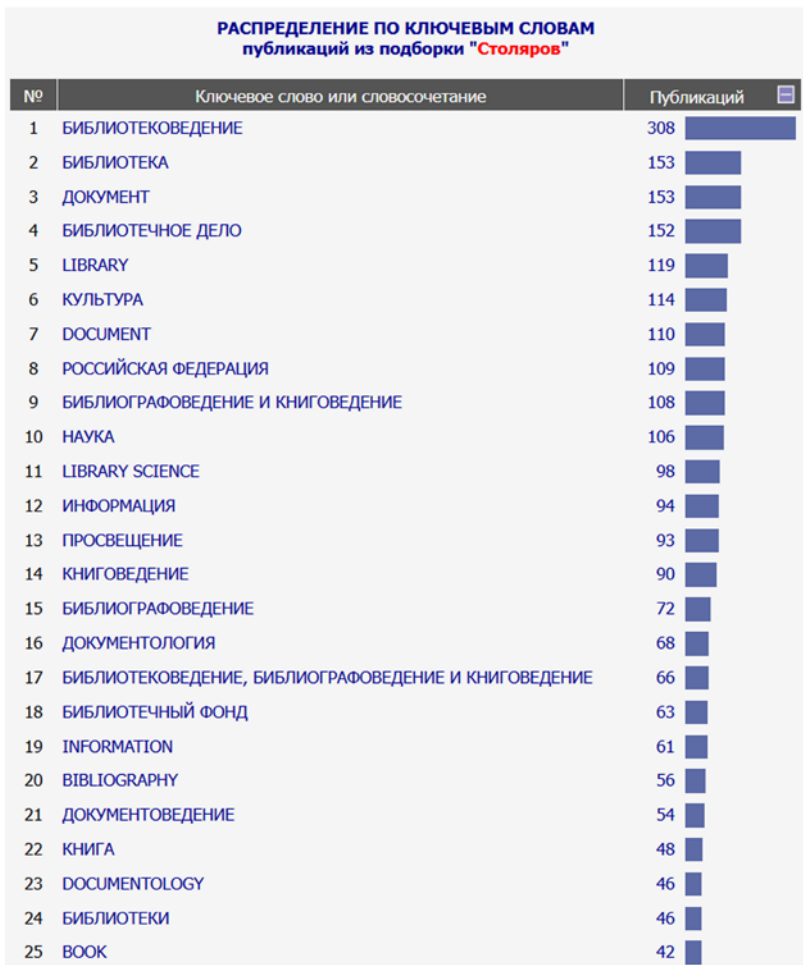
РАСПРЕДЕЛЕНИЕ ПО КЛЮЧЕВЫМ СЛОВАМ
публикаций из подборки "Столяров"

| № | Ключевое слово или словосочетание | Публикаций |
|---|---|---|
| 1 | БИБЛИОТЕКОВЕДЕНИЕ | 308 |
| 2 | БИБЛИОТЕКА | 153 |
| 3 | ДОКУМЕНТ | 153 |
| 4 | БИБЛИОТЕЧНОЕ ДЕЛО | 152 |
| 5 | LIBRARY | 119 |
| 6 | КУЛЬТУРА | 114 |
| 7 | DOCUMENT | 110 |
| 8 | РОССИЙСКАЯ ФЕДЕРАЦИЯ | 109 |
| 9 | БИБЛИОГРАФОВЕДЕНИЕ И КНИГОВЕДЕНИЕ | 108 |
| 10 | НАУКА | 106 |
| 11 | LIBRARY SCIENCE | 98 |
| 12 | ИНФОРМАЦИЯ | 94 |
| 13 | ПРОСВЕЩЕНИЕ | 93 |
| 14 | КНИГОВЕДЕНИЕ | 90 |
| 15 | БИБЛИОГРАФОВЕДЕНИЕ | 72 |
| 16 | ДОКУМЕНТОЛОГИЯ | 68 |
| 17 | БИБЛИОТЕКОВЕДЕНИЕ, БИБЛИОГРАФОВЕДЕНИЕ И КНИГОВЕДЕНИЕ | 66 |
| 18 | БИБЛИОТЕЧНЫЙ ФОНД | 63 |
| 19 | INFORMATION | 61 |
| 20 | BIBLIOGRAPHY | 56 |
| 21 | ДОКУМЕНТОВЕДЕНИЕ | 54 |
| 22 | КНИГА | 48 |
| 23 | DOCUMENTOLOGY | 46 |
| 24 | БИБЛИОТЕКИ | 46 |
| 25 | BOOK | 42 |